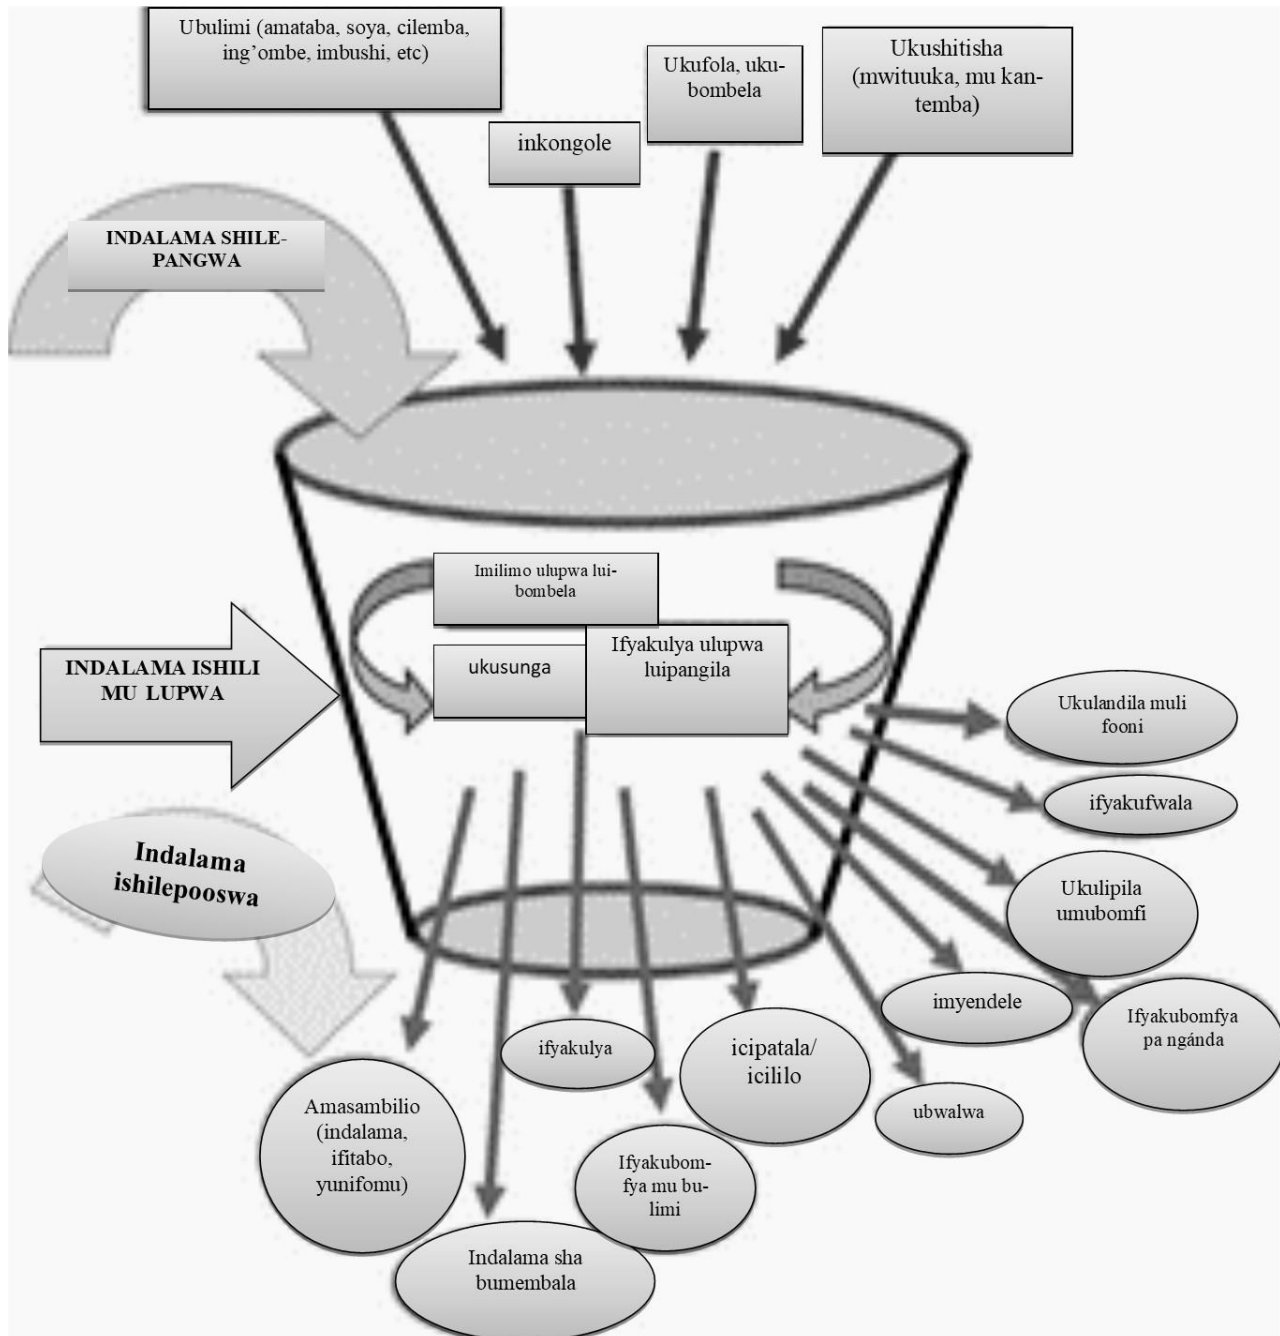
Ubulimi (amataba, soya, cilemba, ing'ombe, imbushi, etc)

inkongole

Ukufola, ukubombela

Ukushitisha (mwituuka, mu kantemba)

INDALAMA SHILEPANGWA

Imilimo ulupwa luibombela

ukusunga

Ifyakulya ulupwa luipangila

INDALAMA ISHILI MU LUPWA

Ukulandila muli fooni

ifyakufwala

Indalama ishilepooswa

Ukulipila umubomfi

imyendele

Ifyakubomfya pa ngánda

ifyakulya

icipatala/ icililo

ubwalwa

Amasambilio (indalama, ifitabo, yunifomu)

Ifyakubomfya mu bulimi

Indalama sha bumembala